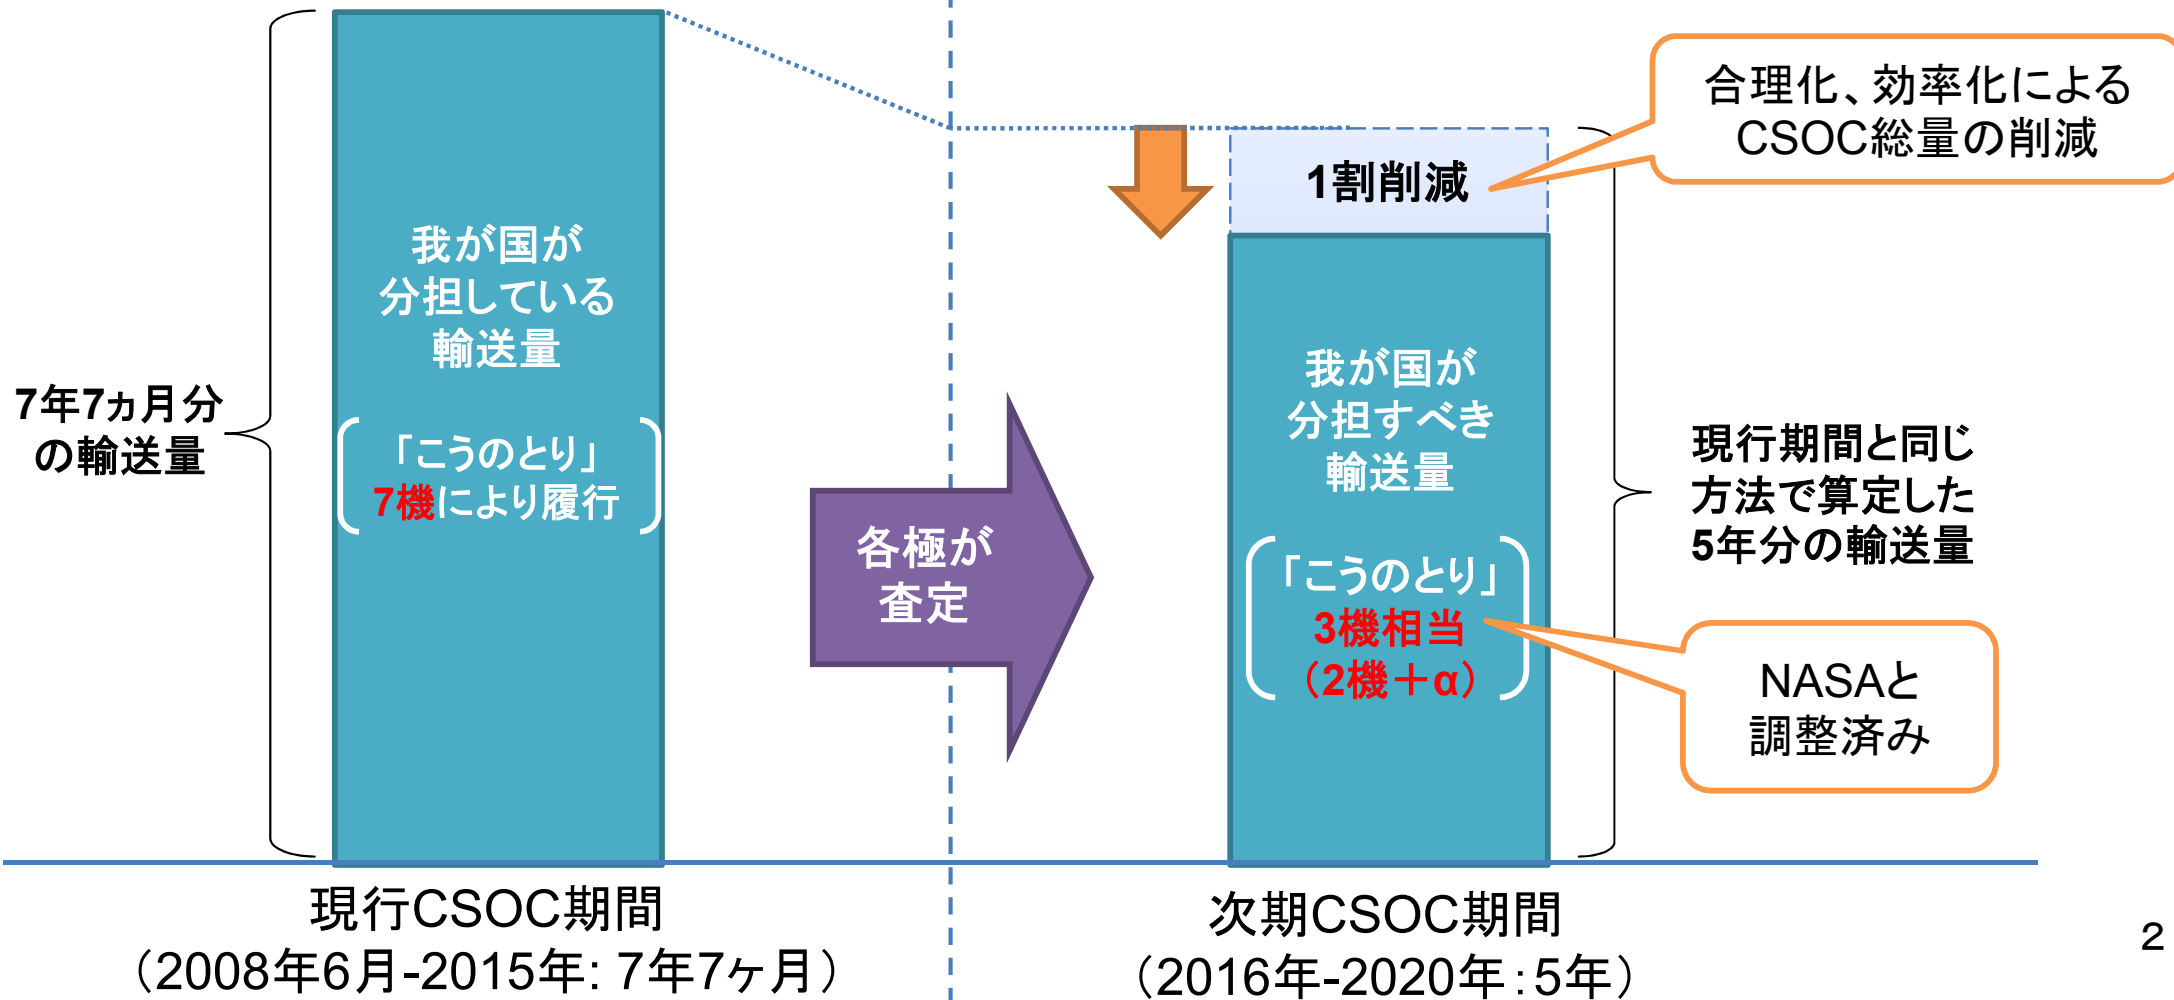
7年7ヵ月分
の輸送量

我が国が
分担している
輸送量

「こうのとり」
7機により履行

各極が
査定

1割削減

合理化、効率化による
CSOC総量の削減

我が国が
分担すべき
輸送量

「こうのとり」
3機相当
（2機＋α）

現行期間と同じ
方法で算定した
5年分の輸送量

NASAと
調整済み

現行CSOC期間
（2008年6月-2015年: 7年7ヶ月）

次期CSOC期間
（2016年-2020年：5年）

2